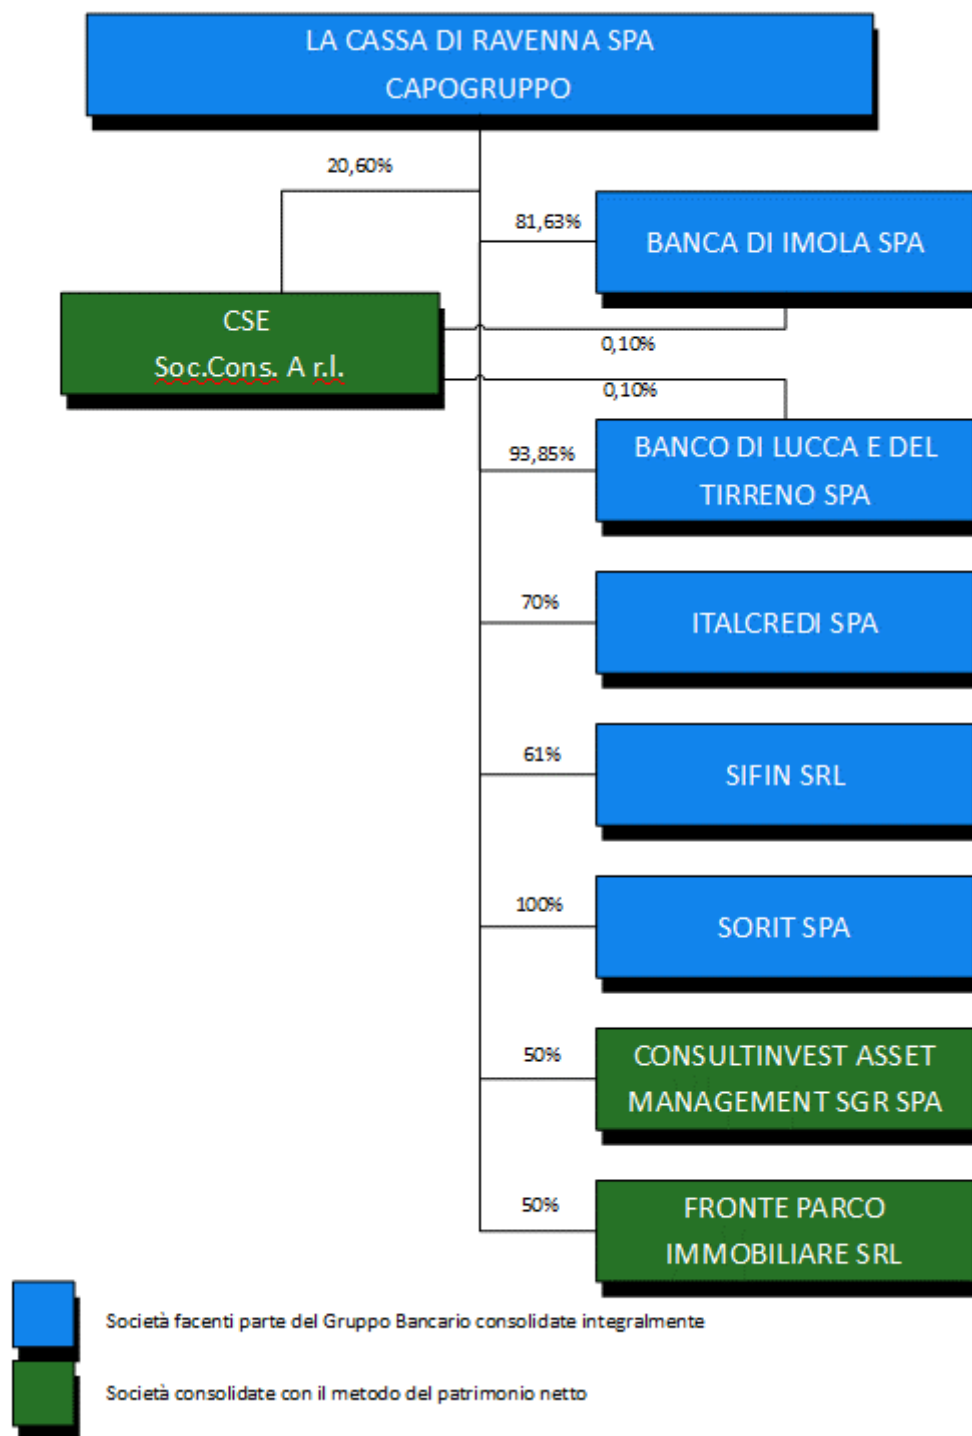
LA CASSA DI RAVENNA SPA
CAPOGRUPPO

20,60%

81,63%

BANCA DI IMOLA SPA

CSE
Soc.Cons. A r.l.

0,10%

0,10%

93,85%

BANCO DI LUCCA E DEL TIRRENO SPA

70%

ITALCREDI SPA

61%

SIFIN SRL

100%

SORIT SPA

50%

CONSULTINVEST ASSET MANAGEMENT SGR SPA

50%

FRONTE PARCO IMMOBILIARE SRL

Società facenti parte del Gruppo Bancario consolidate integralmente

Società consolidate con il metodo del patrimonio netto